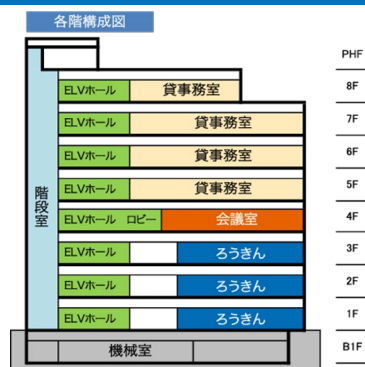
各階構成図

階段室

| | | | |
|---|---|---|---|
| | | | PHF |
| ELVホール | 貸事務室 | | 8F |
| ELVホール | 貸事務室 | | 7F |
| ELVホール | 貸事務室 | | 6F |
| ELVホール | 貸事務室 | | 5F |
| ELVホール | ロビー | 会議室 | 4F |
| ELVホール | | ろうきん | 3F |
| ELVホール | | ろうきん | 2F |
| ELVホール | | ろうきん | 1F |
| 機械室 | | | B1F |